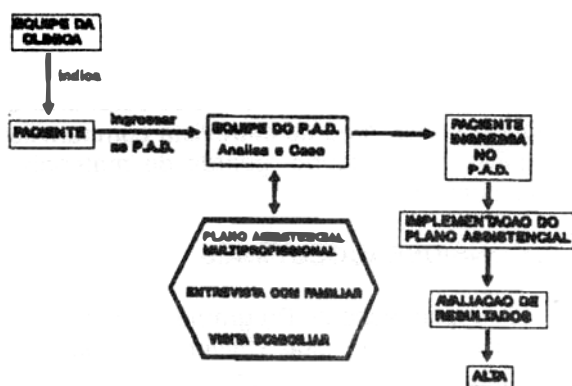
EQUIPE DA CLINICA

indica

PACIENTE

Ingressar no P.A.D.

EQUIPE DO P.A.D.
Analise o Caso

PACIENTE INGRESSA NO P.A.D.

PLANO ASSISTENCIAL MULTIPROFISSIONAL

ENTREVISTA COM FAMILIAR

VISITA DOMICILIAR

IMPLEMENTACAO DO PLANO ASSISTENCIAL

AVALIACAO DE RESULTADOS

ALTA